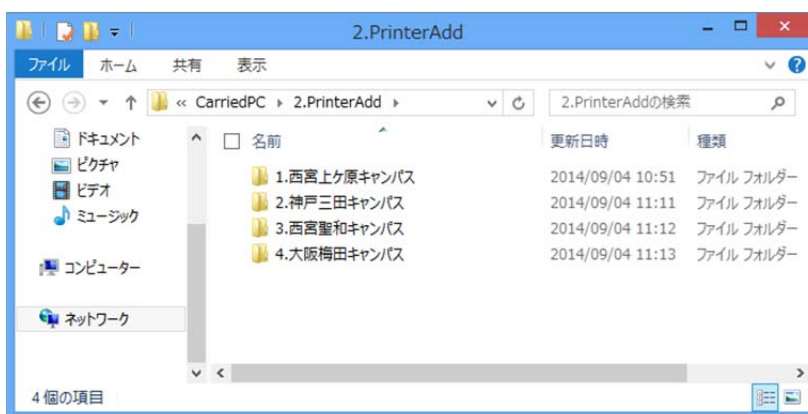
2.PrinterAdd

ファイル ホーム 共有 表示

« CarriedPC › 2.PrinterAdd ›

2.PrinterAddの検索

ドキュメント
ピクチャ
ビデオ
ミュージック

コンピューター

ネットワーク

| 名前 | 更新日時 | 種類 |
|---|---|---|
| 1.西宮上ケ原キャンパス | 2014/09/04 10:51 | ファイル フォルダー |
| 2.神戸三田キャンパス | 2014/09/04 11:11 | ファイル フォルダー |
| 3.西宮聖和キャンパス | 2014/09/04 11:12 | ファイル フォルダー |
| 4.大阪梅田キャンパス | 2014/09/04 11:13 | ファイル フォルダー |

4 個の項目